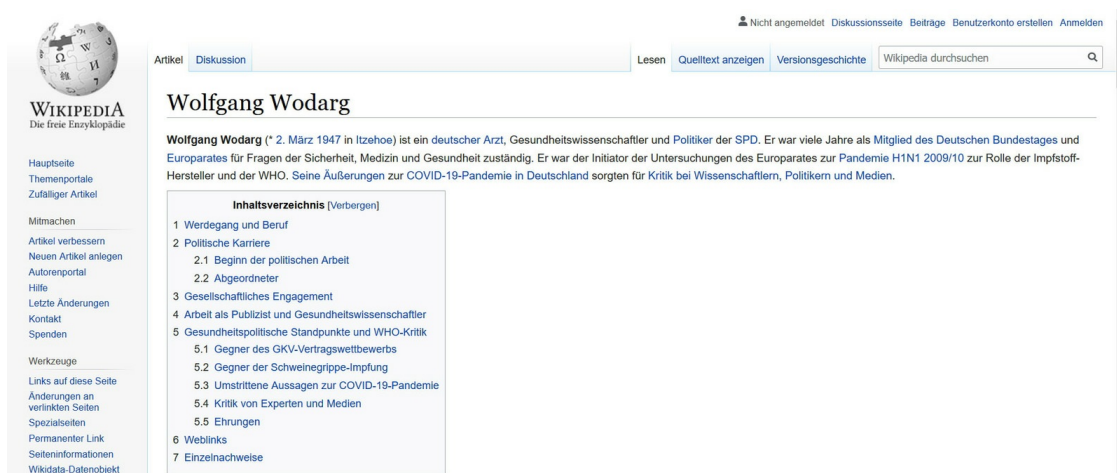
Nicht angemeldet Diskussionsseite Beiträge Benutzerkonto erstellen Anmelden

WIKIPEDIA
Die freie Enzyklopädie

Artikel Diskussion

Lesen Quelltext anzeigen Versionsgeschichte Wikipedia durchsuchen

Hauptseite
Themenportale
Zufälliger Artikel

Mitmachen
Artikel verbessern
Neuen Artikel anlegen
Autorenportal
Hilfe
Letzte Änderungen
Kontakt
Spenden

Werkzeuge
Links auf diese Seite
Änderungen an verlinkten Seiten
Spezialseiten
Permanenter Link
Seiteninformationen
Wikidata-Datenobjekt

Wolfgang Wodarg

Wolfgang Wodarg (* 2. März 1947 in Itzehoe) ist ein deutscher Arzt, Gesundheitswissenschaftler und Politiker der SPD. Er war viele Jahre als Mitglied des Deutschen Bundestages und Europarates für Fragen der Sicherheit, Medizin und Gesundheit zuständig. Er war der Initiator der Untersuchungen des Europarates zur Pandemie H1N1 2009/10 zur Rolle der Impfstoff-Hersteller und der WHO. Seine Äußerungen zur COVID-19-Pandemie in Deutschland sorgten für Kritik bei Wissenschaftlern, Politikern und Medien.

Inhaltsverzeichnis [Verbergen]
1 Werdegang und Beruf
2 Politische Karriere
2.1 Beginn der politischen Arbeit
2.2 Abgeordneter
3 Gesellschaftliches Engagement
4 Arbeit als Publizist und Gesundheitswissenschaftler
5 Gesundheitspolitische Standpunkte und WHO-Kritik
5.1 Gegner des GKV-Vertragswettbewerbs
5.2 Gegner der Schweinegrippe-Impfung
5.3 Umstrittene Aussagen zur COVID-19-Pandemie
5.4 Kritik von Experten und Medien
5.5 Ehrungen
6 Weblinks
7 Einzelnachweise